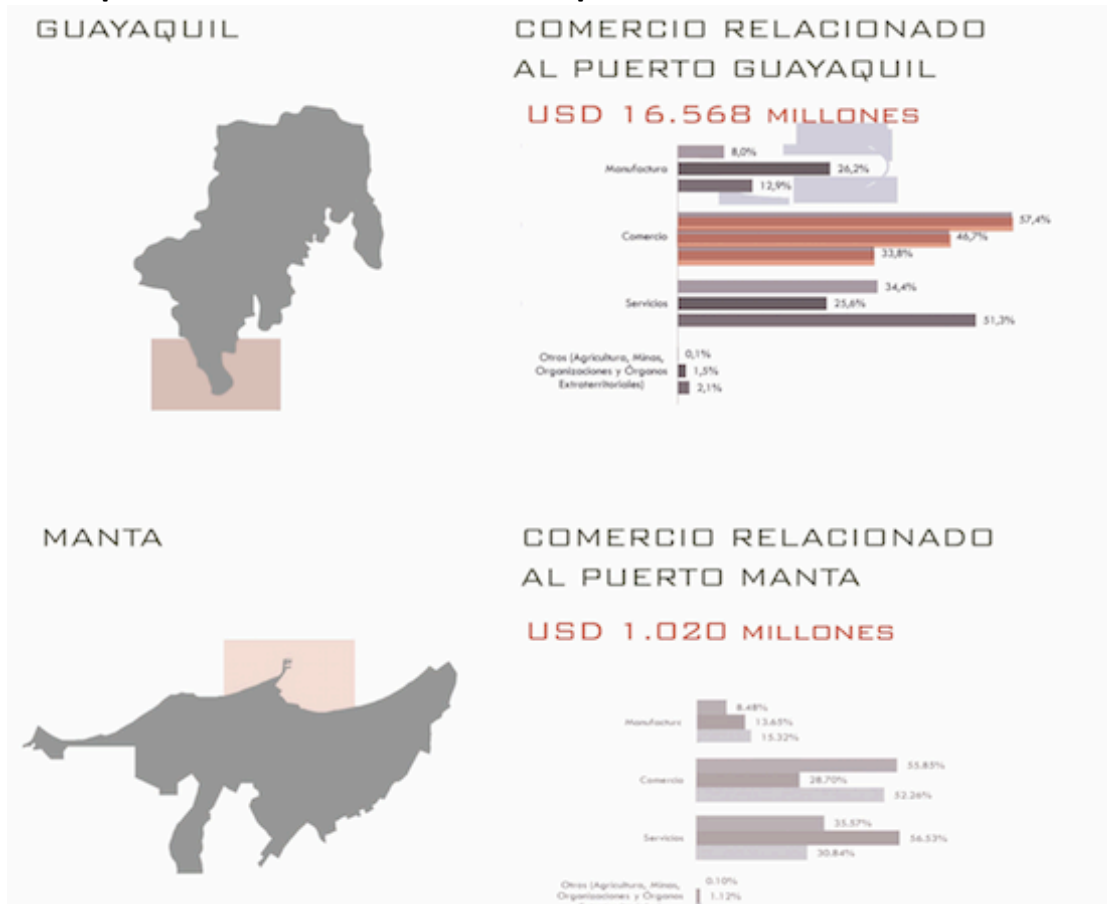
GUAYAQUIL

COMERCIO RELACIONADO AL PUERTO GUAYAQUIL

USD 16.568 MILLONES

Manufactura
8,0%
26,2%
12,9%

Comercio
57,4%
46,7%
33,8%

Servicios
34,4%
25,6%
51,3%

Otros (Agricultura, Minas, Organizaciones y Órganos Extraterritoriales)
0,1%
1,5%
2,1%

MANTA

COMERCIO RELACIONADO AL PUERTO MANTA

USD 1.020 MILLONES

Manufactura
8.48%
13.65%
15.32%

Comercio
55.85%
28.70%
52.26%

Servicios
35.57%
56.53%
30.84%

Otros (Agricultura, Minas, Organizaciones y Órganos
0.10%
1.12%